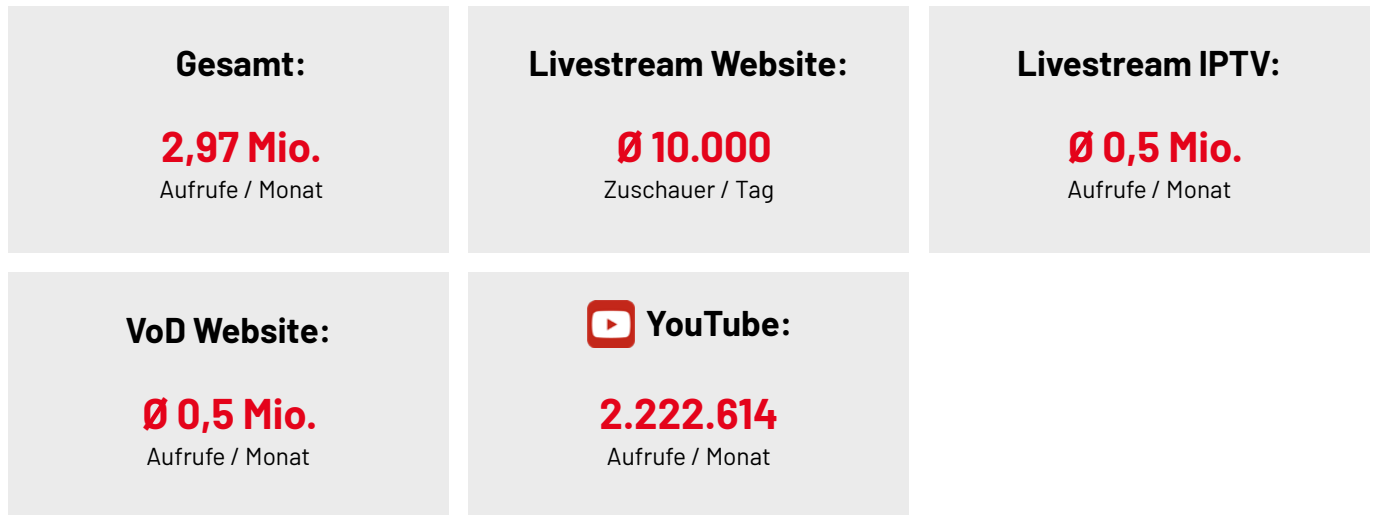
Gesamt:

2,97 Mio.
Aufrufe / Monat

Livestream Website:

Ø 10.000
Zuschauer / Tag

Livestream IPTV:

Ø 0,5 Mio.
Aufrufe / Monat

VoD Website:

Ø 0,5 Mio.
Aufrufe / Monat

YouTube:

2.222.614
Aufrufe / Monat